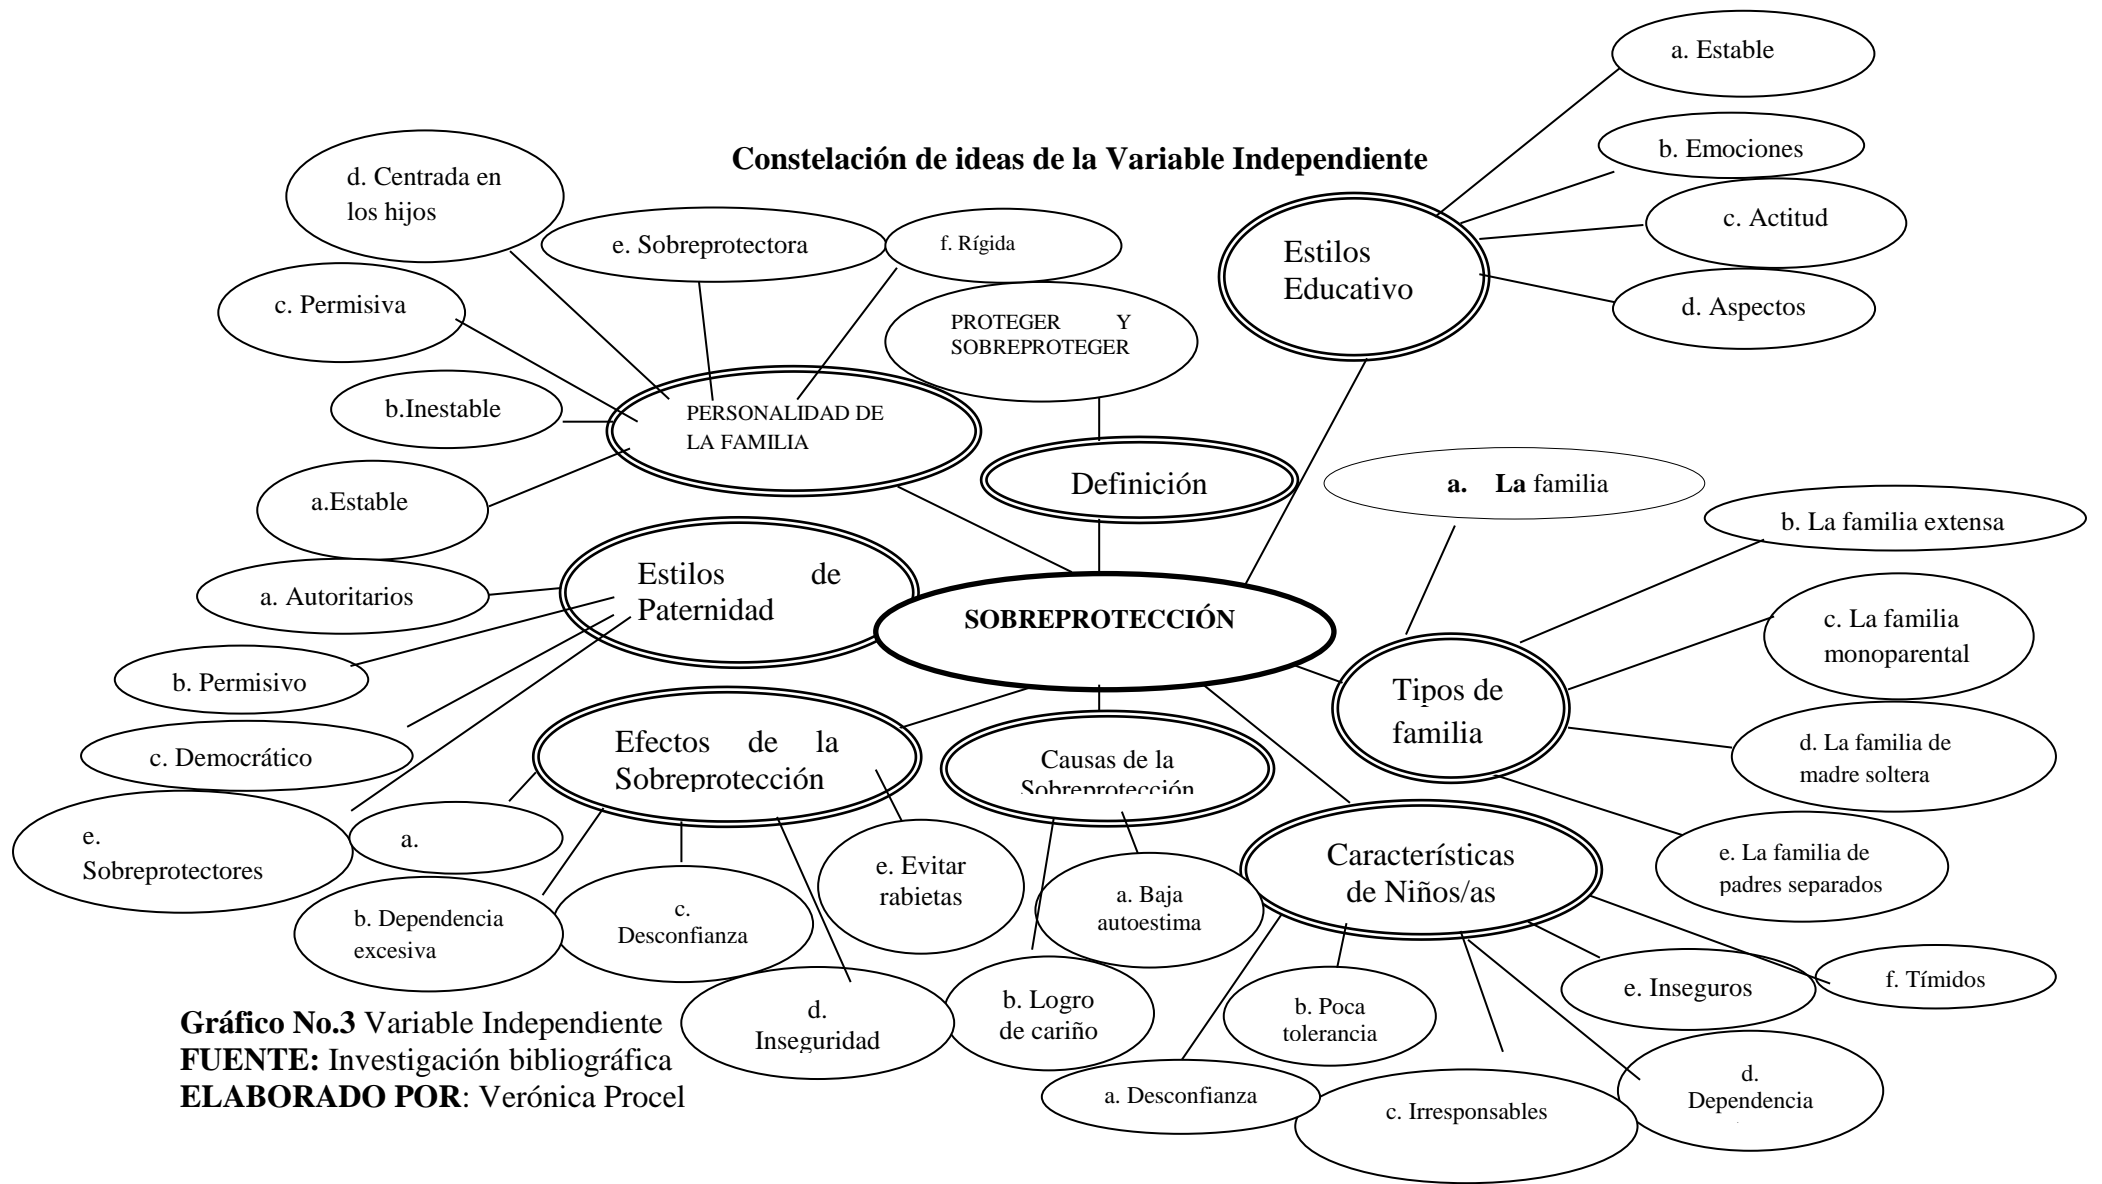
Constelación de ideas de la Variable Independiente

SOBREPROTECCIÓN

Definición

PROTEGER Y SOBREPROTEGER

Estilos Educativo

a. Estable

b. Emociones

c. Actitud

d. Aspectos

PERSONALIDAD DE LA FAMILIA

d. Centrada en los hijos

e. Sobreprotectora

f. Rígida

c. Permisiva

b.Inestable

a.Estable

Estilos de Paternidad

a. Autoritarios

b. Permisivo

c. Democrático

e. Sobreprotectores

Tipos de familia

a. La familia

b. La familia extensa

c. La familia monoparental

d. La familia de madre soltera

e. La familia de padres separados

Efectos de la Sobreprotección

a.

b. Dependencia excesiva

c. Desconfianza

d. Inseguridad

e. Evitar rabietas

Causas de la Sobreprotección

a. Baja autoestima

b. Logro de cariño

Características de Niños/as

a. Desconfianza

b. Poca tolerancia

c. Irresponsables

d. Dependencia

e. Inseguros

f. Tímidos

Gráfico No.3 Variable Independiente
FUENTE: Investigación bibliográfica
ELABORADO POR: Verónica Procel